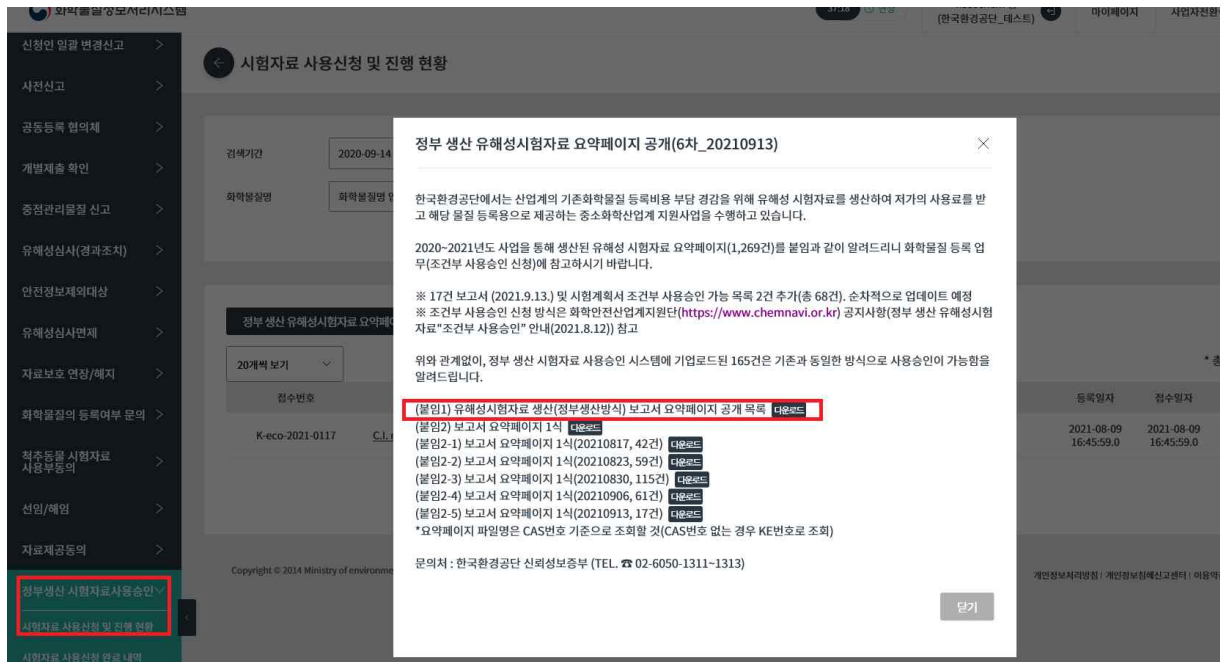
화학물질정보처리시스템

(한국환경공단_테스트)

마이페이지

사업자전환

신청인 일괄 변경신고

사전신고

공동등록 협의체

개별제출 확인

중점관리물질 신고

유해성심사(경과조치)

안전정보제외대상

유해성심사면제

자료보호 연장/해지

화학물질의 등록여부 문의

척추동물 시험자료 사용부동의

선임/해임

자료제공동의

정부생산 시험자료사용승인

시험자료 사용신청 및 진행 현황

시험자료 사용신청 완료 내역

시험자료 사용신청 및 진행 현황

검색기간

2020-09-14

화학물질명

정부 생산 유해성시험자료 요약페이

20개씩 보기

접수번호

K-eco-2021-0117

등록일자

접수일자

2021-08-09 16:45:59.0

2021-08-09 16:45:59.0

Copyright © 2014 Ministry of environment

개인정보처리방침 | 개인정보침해신고센터 | 이용약

정부 생산 유해성시험자료 요약페이지 공개(6차_20210913)

한국환경공단에서는 산업계의 기존화학물질 등록비용 부담 경감을 위해 유해성 시험자료를 생산하여 저가의 사용료를 받고 해당 물질 등록용으로 제공하는 중소화학산업계 지원사업을 수행하고 있습니다.

2020~2021년도 사업을 통해 생산된 유해성 시험자료 요약페이지(1,269건)를 붙임과 같이 알려드리니 화학물질 등록 업무(조건부 사용승인 신청)에 참고하시기 바랍니다.

※ 17건 보고서 (2021.9.13.) 및 시험계획서 조건부 사용승인 가능 목록 2건 추가(총 68건). 순차적으로 업데이트 예정
※ 조건부 사용승인 신청 방식은 화학안전산업계지원단(https://www.chemnavi.or.kr) 공지사항(정부 생산 유해성시험자료"조건부 사용승인" 안내(2021.8.12)) 참고

위와 관계없이, 정부 생산 시험자료 사용승인 시스템에 기업로드된 165건은 기존과 동일한 방식으로 사용승인이 가능함을 알려드립니다.

(붙임1) 유해성시험자료 생산(정부생산방식) 보고서 요약페이지 공개 목록 다운로드
(붙임2) 보고서 요약페이지 1식 다운로드
(붙임2-1) 보고서 요약페이지 1식(20210817, 42건) 다운로드
(붙임2-2) 보고서 요약페이지 1식(20210823, 59건) 다운로드
(붙임2-3) 보고서 요약페이지 1식(20210830, 115건) 다운로드
(붙임2-4) 보고서 요약페이지 1식(20210906, 61건) 다운로드
(붙임2-5) 보고서 요약페이지 1식(20210913, 17건) 다운로드
*요약페이지 파일명은 CAS번호 기준으로 조회할 것(CAS번호 없는 경우 KE번호로 조회)

문의처 : 한국환경공단 신뢰성보증부 (TEL. ☎ 02-6050-1311~1313)

닫기